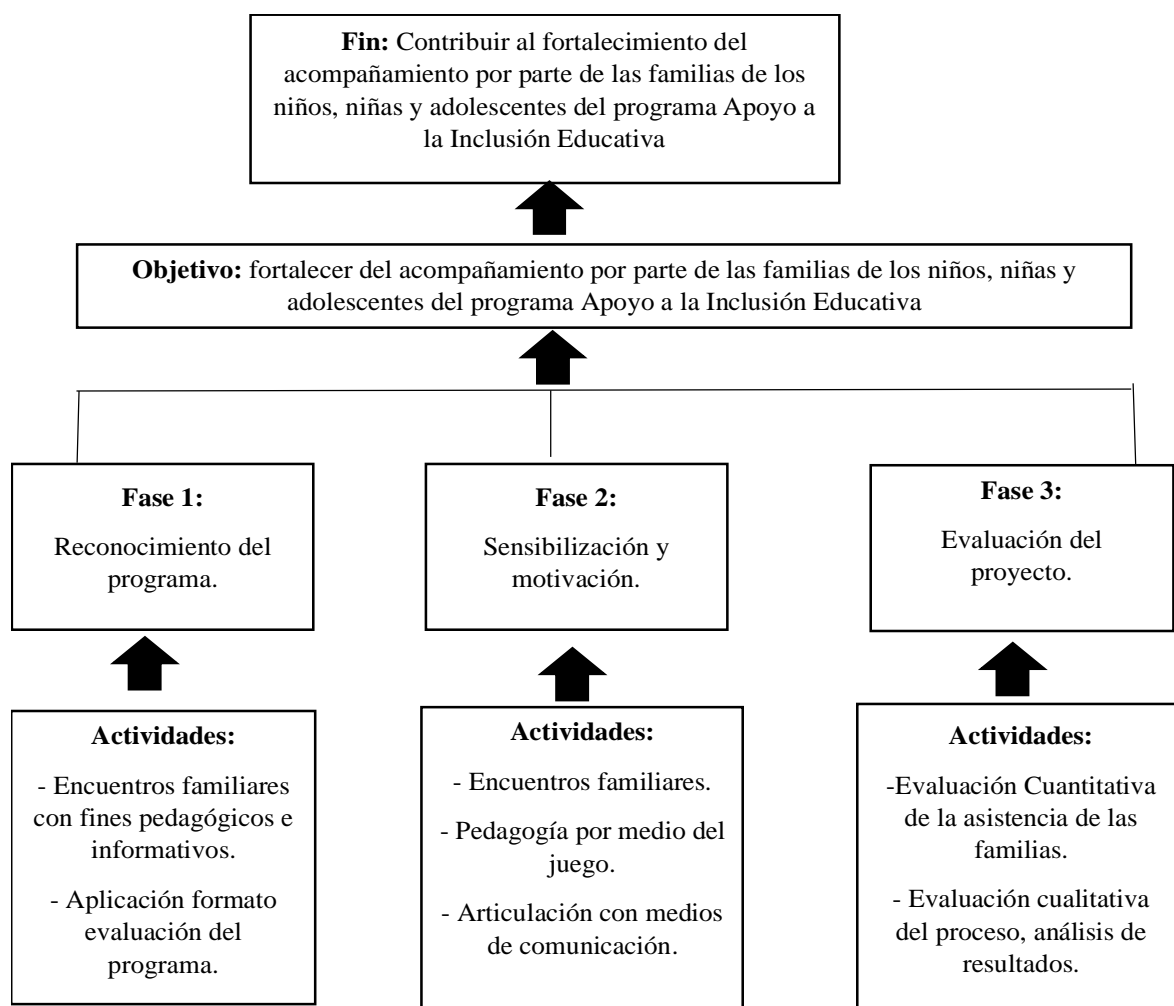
**Fin:** Contribuir al fortalecimiento del acompañamiento por parte de las familias de los niños, niñas y adolescentes del programa Apoyo a la Inclusión Educativa

**Objetivo:** fortalecer del acompañamiento por parte de las familias de los niños, niñas y adolescentes del programa Apoyo a la Inclusión Educativa

**Fase 1:**

Reconocimiento del programa.

**Fase 2:**

Sensibilización y motivación.

**Fase 3:**

Evaluación del proyecto.

**Actividades:**

- Encuentros familiares con fines pedagógicos e informativos.

- Aplicación formato evaluación del programa.

**Actividades:**

- Encuentros familiares.

- Pedagogía por medio del juego.

- Articulación con medios de comunicación.

**Actividades:**

-Evaluación Cuantitativa de la asistencia de las familias.

- Evaluación cualitativa del proceso, análisis de resultados.